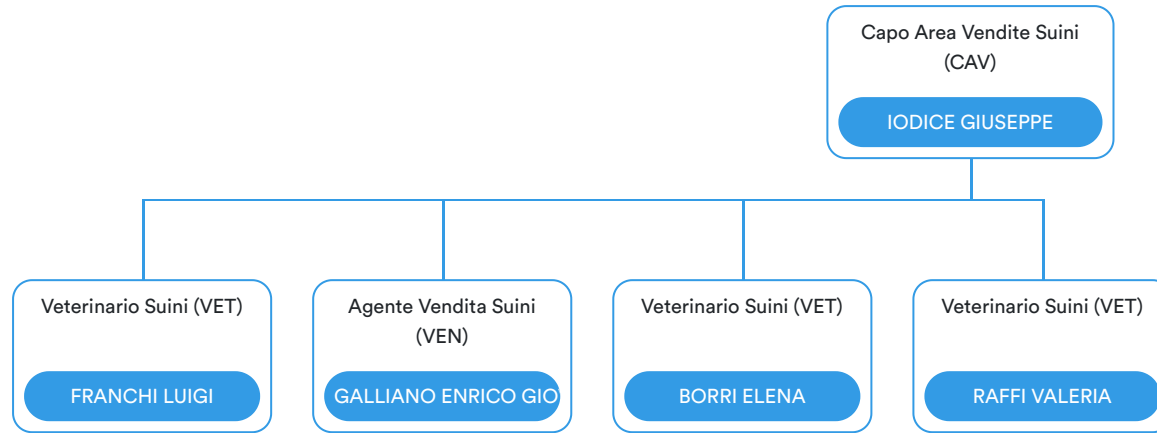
Capo Area Vendite Suini (CAV)

IODICE GIUSEPPE

Veterinario Suini (VET)

FRANCHI LUIGI

Agente Vendita Suini (VEN)

GALLIANO ENRICO GIO

Veterinario Suini (VET)

BORRI ELENA

Veterinario Suini (VET)

RAFFI VALERIA